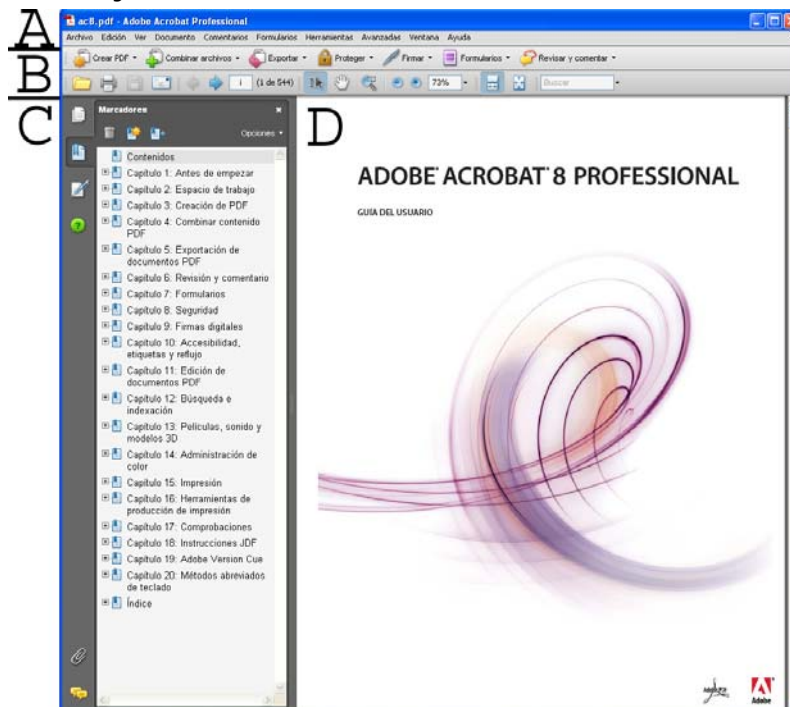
A

B

C

D

ac8.pdf - Adobe Acrobat Professional

Archivo Edición Ver Documento Comentarios Formularios Herramientas Avanzadas Ventana Ayuda

Crear PDF · Combinar archivos · Exportar · Proteger · Firmar · Formularios · Revisar y comentar ·

i (1 de 544) 73% Buscar

Marcadores

Opciones

Contenidos
Capítulo 1: Antes de empezar
Capítulo 2: Espacio de trabajo
Capítulo 3: Creación de PDF
Capítulo 4: Combinar contenido PDF
Capítulo 5: Exportación de documentos PDF
Capítulo 6: Revisión y comentario
Capítulo 7: Formularios
Capítulo 8: Seguridad
Capítulo 9: Firmas digitales
Capítulo 10: Accesibilidad, etiquetas y reflujo
Capítulo 11: Edición de documentos PDF
Capítulo 12: Búsqueda e indexación
Capítulo 13: Películas, sonido y modelos 3D
Capítulo 14: Administración de color
Capítulo 15: Impresión
Capítulo 16: Herramientas de producción de impresión
Capítulo 17: Comprobaciones
Capítulo 18: Instrucciones JDF
Capítulo 19: Adobe Version Cue
Capítulo 20: Métodos abreviados de teclado
Índice

ADOBE ACROBAT 8 PROFESSIONAL

GUÍA DEL USUARIO

Adobe